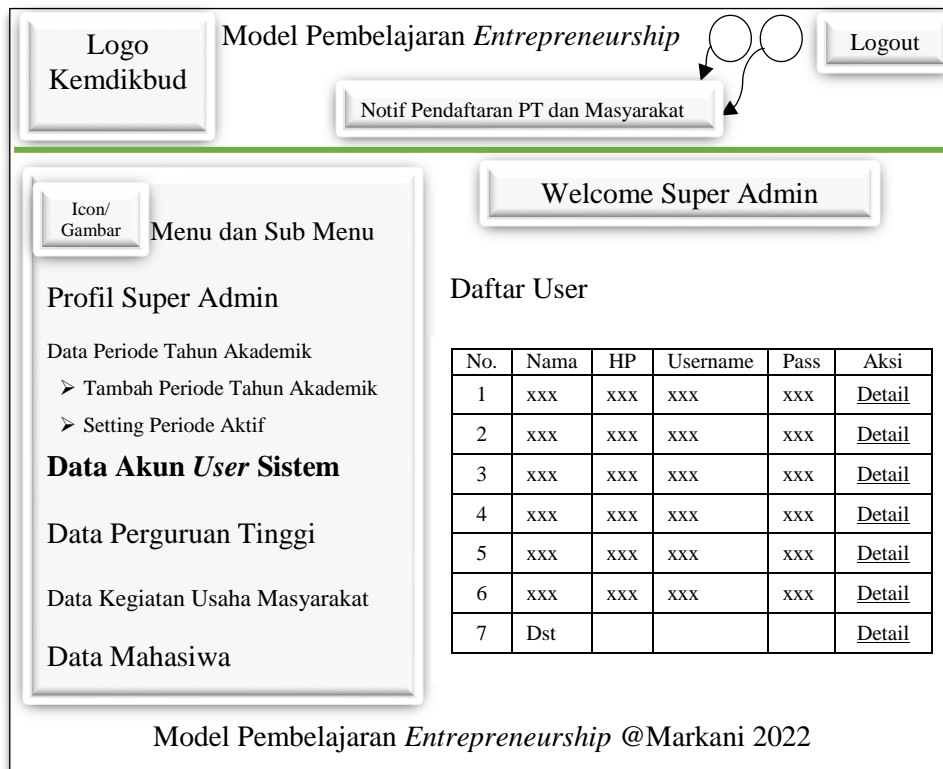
Logo Kemdikbud

Model Pembelajaran *Entrepreneurship*

Logout

Notif Pendaftaran PT dan Masyarakat

Icon/ Gambar

Menu dan Sub Menu

Profil Super Admin

Data Periode Tahun Akademik

➢ Tambah Periode Tahun Akademik

➢ Setting Periode Aktif

**Data Akun *User* Sistem**

Data Perguruan Tinggi

Data Kegiatan Usaha Masyarakat

Data Mahasiswa

Welcome Super Admin

Daftar User

| No. | Nama | HP | Username | Pass | Aksi |
|---|---|---|---|---|---|
| 1 | xxx | xxx | xxx | xxx | Detail |
| 2 | xxx | xxx | xxx | xxx | Detail |
| 3 | xxx | xxx | xxx | xxx | Detail |
| 4 | xxx | xxx | xxx | xxx | Detail |
| 5 | xxx | xxx | xxx | xxx | Detail |
| 6 | xxx | xxx | xxx | xxx | Detail |
| 7 | Dst | | | | Detail |

Model Pembelajaran *Entrepreneurship* @Markani 2022